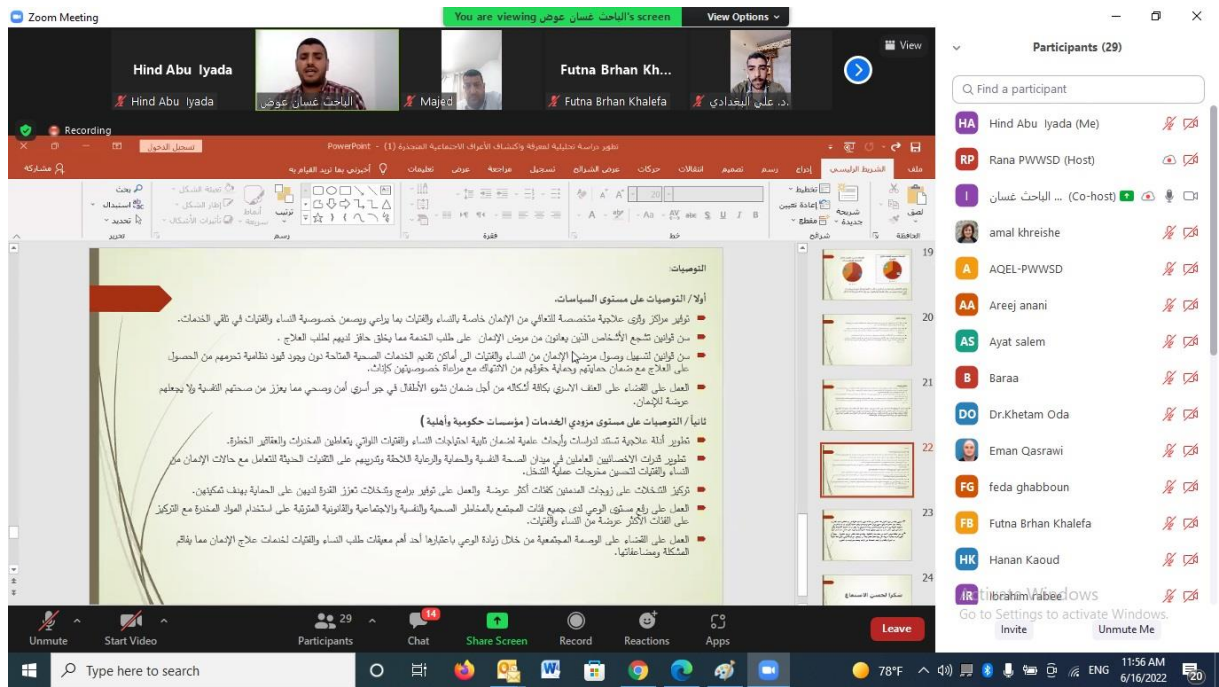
Zoom Meeting
You are viewing الباحث غسان عوض's screen
View Options

Hind Abu Iyada
Hind Abu Iyada
الباحث غسان عوض
Majed
Futna Brhan Kh...
Futna Brhan Khalefa
د. علي البغدادي
View

Recording

PowerPoint - (1) تطوير دراسة تحليلية لمعرفة واكتشاف الأعراف الاجتماعية المتحيزة
تسجيل الدخول
ملف الشريط الرئيسي إدراج رسم تصميم انتقالات حركات عرض الشرائح تسجيل مراجعة عرض تعليمات أخبرني بما تريد القيام به
مشاركة
الحافظة شرائح خط فقرة رسم تحرير
لصق شريحة جديدة تخطيط إعادة تعيين مقطع
ترتيب أنماط سريعة تعبئة الشكل إطار الشكل تأثيرات الأشكال
بحث استبدال تحديد

التوصيات:

أولاً / التوصيات على مستوى السياسات.

توفير مراكز وقرى علاجية متخصصة للتعافي من الإدمان خاصة بالنساء والفتيات بما يراعي ويضمن خصوصية النساء والفتيات في تلقي الخدمات.

سن قوانين تشجع الأشخاص الذين يعانون من مرض الإدمان على طلب الخدمة مما يخلق حافز لديهم لطلب العلاج .

سن قوانين لتسهيل وصول مرضى الإدمان من النساء والفتيات الى أماكن تقديم الخدمات الصحية المتاحة دون وجود قيود نظامية تحرمهم من الحصول على العلاج مع ضمان حمايتهم وحماية حقوقهم من الانتهاك مع مراعاة خصوصيتهن كإناث.

العمل على القضاء على العنف الاسري بكافة أشكاله من أجل ضمان نشوء الأطفال في جو أسري آمن وصحي مما يعزز من صحتهم النفسية ولا يجعلهم عرضة للإدمان.

ثانياً / التوصيات على مستوى مزودي الخدمات ( مؤسسات حكومية وأهلية )

تطوير أدلة علاجية تستند لدراسات وأبحاث علمية لضمان تلبية احتياجات النساء والفتيات اللواتي يتعاطين المخدرات والعقاقير الخطرة.

تطوير قدرات الأخصائيين العاملين في ميدان الصحة النفسية والحماية والرعاية اللاحقة وتدريبهم على التقنيات الحديثة للتعامل مع حالات الإدمان من النساء والفتيات لتحسين مخرجات عملية التدخل.

تركيز التدخلات على زوجات المدمنين كفئات أكثر عرضة والعمل على توفير برامج وتدخلات تعزز القدرة لديهن على الحماية بهدف تمكينهن.

العمل على رفع مستوى الوعي لدى جميع فئات المجتمع بالمخاطر الصحية والنفسية والاجتماعية والقانونية المترتبة على استخدام المواد المخدرة مع التركيز على الفئات الأكثر عرضة من النساء والفتيات.

العمل على القضاء على الوصمة المجتمعية من خلال زيادة الوعي باعتبارها أحد أهم معيقات طلب النساء والفتيات لخدمات علاج الإدمان مما يفاقم المشكلة ومضاعفاتها.

19 20 21 22 23 24
شكرا لحسن الاستماع

Participants (29)
Find a participant
Hind Abu Iyada (Me)
Rana PWWSD (Host)
الباحث غسان ... (Co-host)
amal khreishe
AQEL-PWWSD
Areej anani
Ayat salem
Baraa
Dr.Khetam Oda
Eman Qasrawi
feda ghabboun
Futna Brhan Khalefa
Hanan Kaoud
ibrahim rabee
Activate Windows
Go to Settings to activate Windows.
Invite
Unmute Me

Unmute
Start Video
29 Participants
14 Chat
Share Screen
Record
Reactions
Apps
Leave

Type here to search
78°F ENG 11:56 AM 6/16/2022 20